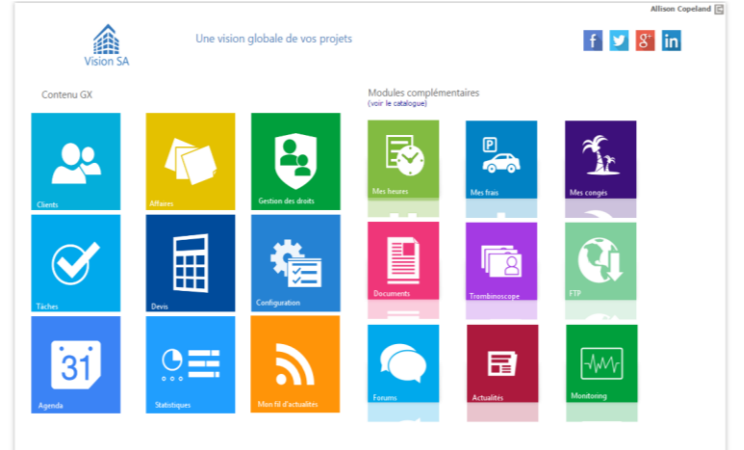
Allison Copeland

Vision SA

Une vision globale de vos projets

f
g+
in

Contenu GX

Clients

Affaires

Gestion des droits

Tâches

Devis

Configuration

31

Agenda

Statistiques

Mon fil d'actualités

Modules complémentaires
(voir le catalogue)

Mes heures

P

Mes frais

Mes congés

Documents

Trombinoscope

FTP

Forums

Actualités

Monitoring